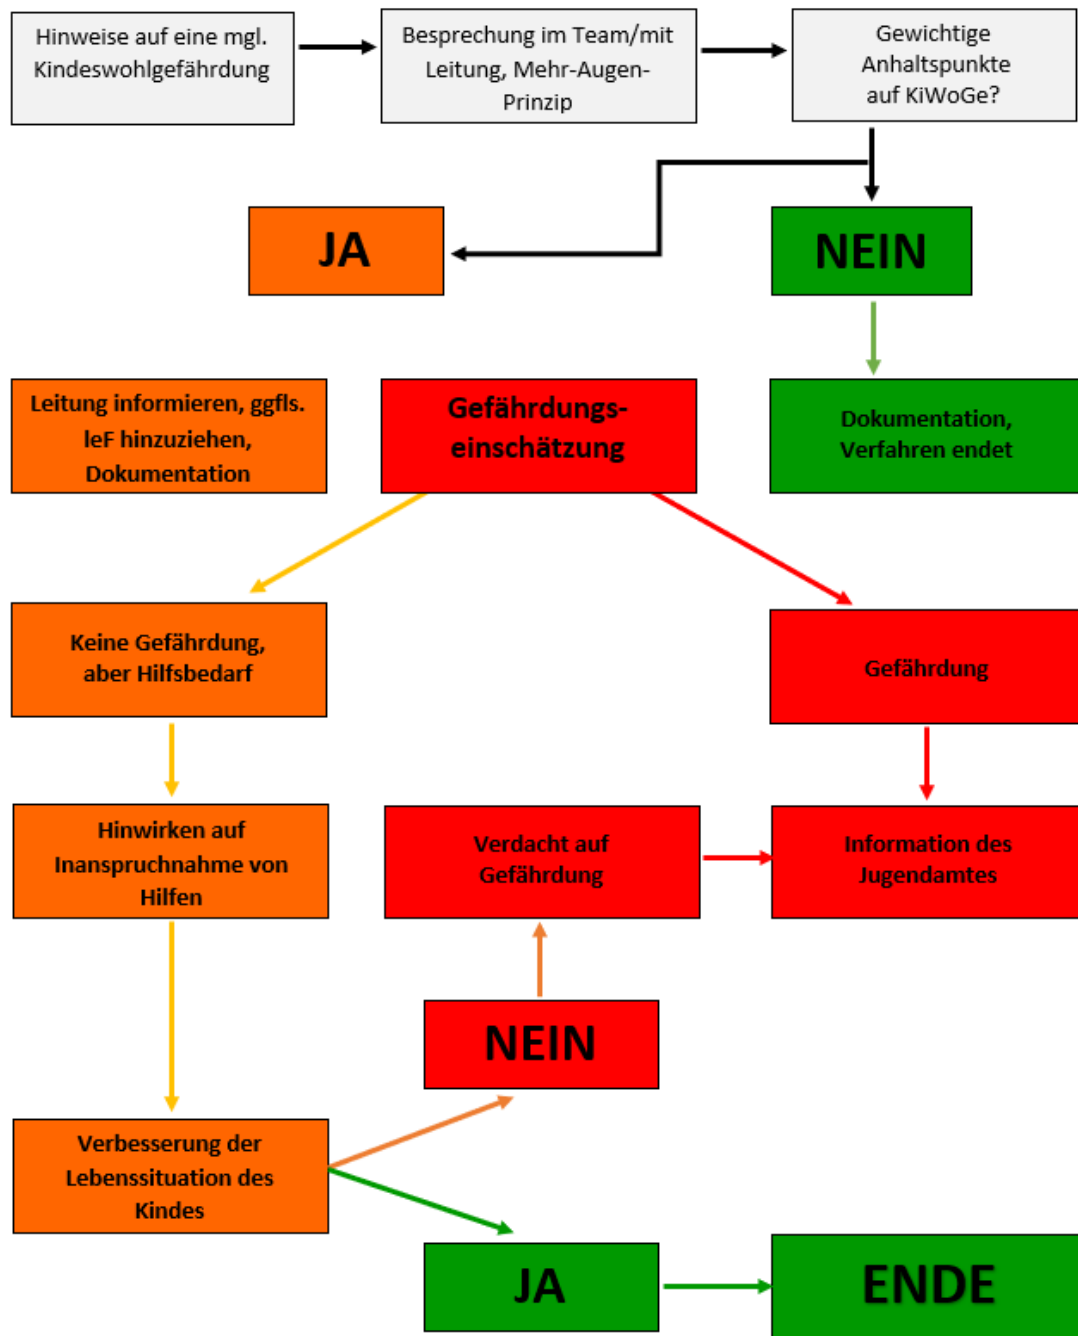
Hinweise auf eine mgl. Kindeswohlgefährdung

Besprechung im Team/mit Leitung, Mehr-Augen-Prinzip

Gewichtige Anhaltspunkte auf KiWoGe?

JA

NEIN

Leitung informieren, ggfls. IeF hinzuziehen, Dokumentation

Gefährdungs-einschätzung

Dokumentation, Verfahren endet

Keine Gefährdung, aber Hilfsbedarf

Gefährdung

Hinwirken auf Inanspruchnahme von Hilfen

Verdacht auf Gefährdung

Information des Jugendamtes

NEIN

Verbesserung der Lebenssituation des Kindes

JA

ENDE